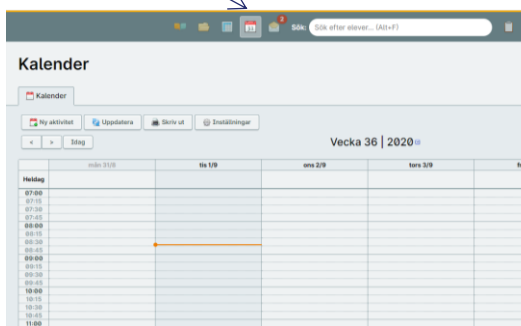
Sök: Sök efter elever... (Alt+F)

Kalender

Kalender

Ny aktivitet Uppdatera Skriv ut Inställningar

« » Idag

Vecka 36 | 2020

| | mån 31/8 | tis 1/9 | ons 2/9 | tors 3/9 | fr |
|---|---|---|---|---|---|
| Heldag | | | | | |
| 07:00 | | | | | |
| 07:15 | | | | | |
| 07:30 | | | | | |
| 07:45 | | | | | |
| 08:00 | | | | | |
| 08:15 | | | | | |
| 08:30 | | | | | |
| 08:45 | | | | | |
| 09:00 | | | | | |
| 09:15 | | | | | |
| 09:30 | | | | | |
| 09:45 | | | | | |
| 10:00 | | | | | |
| 10:15 | | | | | |
| 10:30 | | | | | |
| 10:45 | | | | | |
| 11:00 | | | | | |